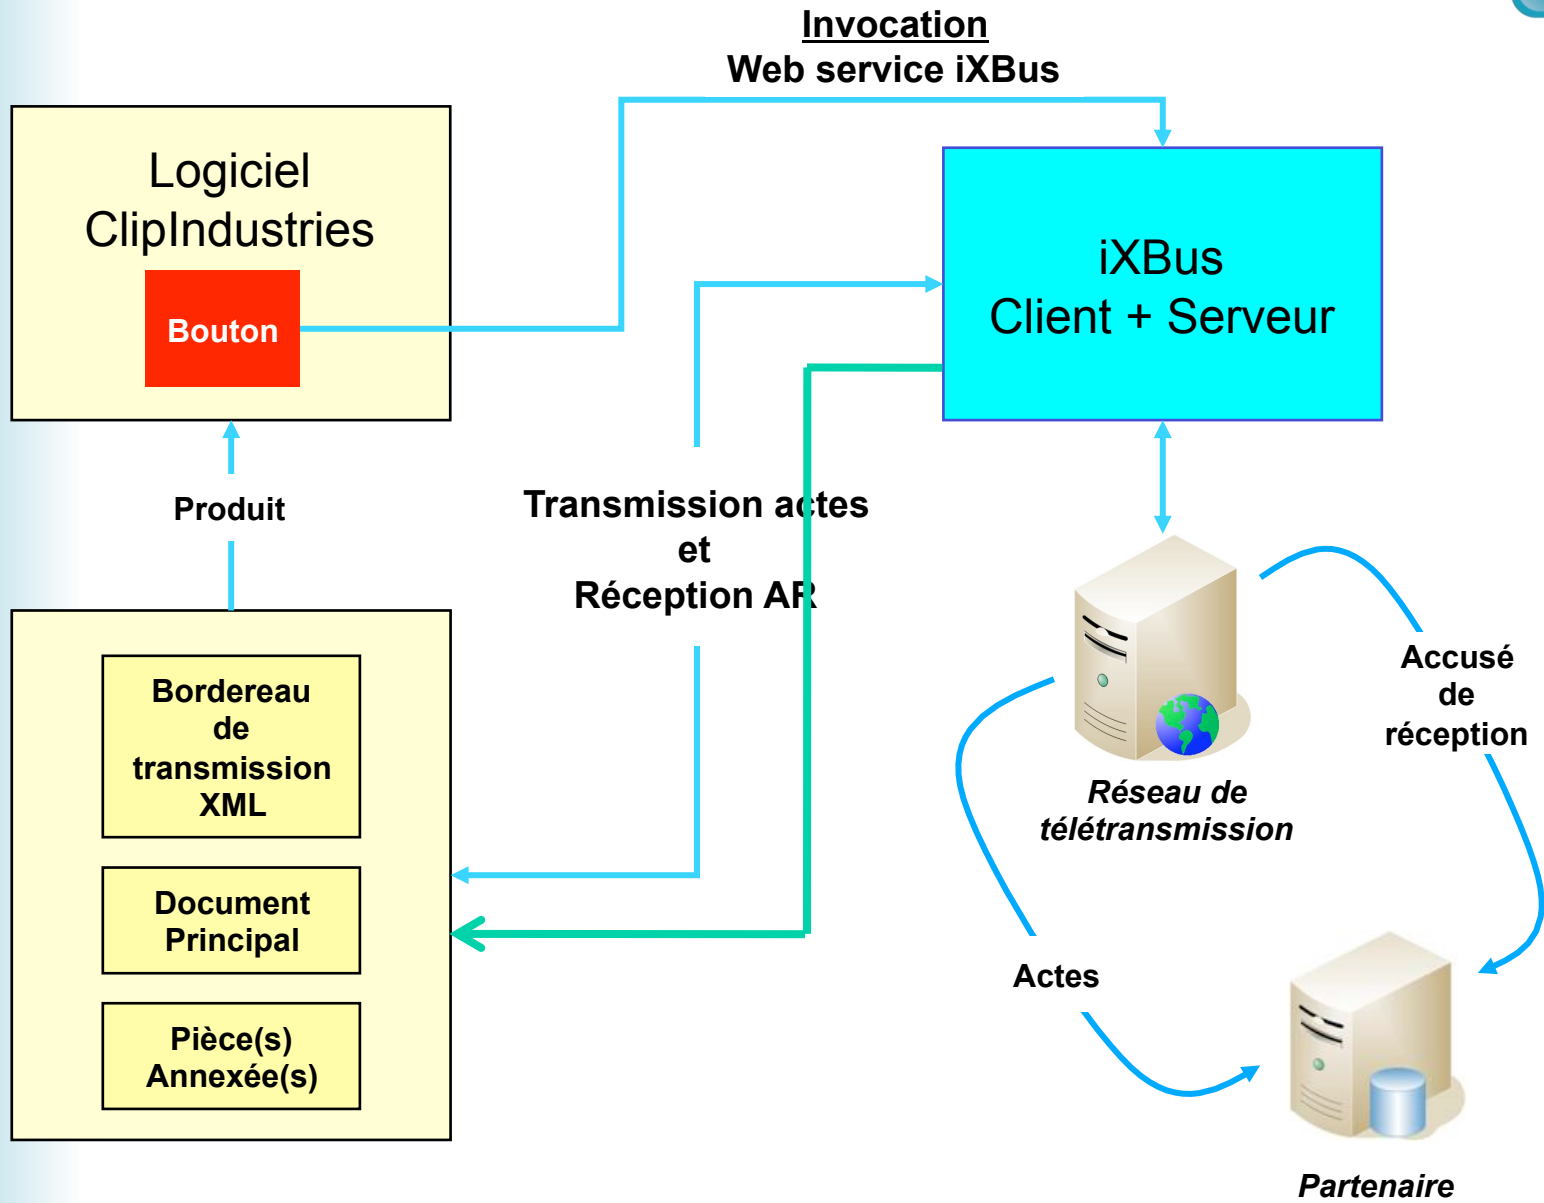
Invocation
Web service iXBus

Logiciel
ClipIndustries

Bouton

iXBus
Client + Serveur

Produit

Transmission actes
et
Réception AR

Bordereau
de
transmission
XML

Document
Principal

Pièce(s)
Annexée(s)

Réseau de
télétransmission

Accusé
de
réception

Actes

Partenaire